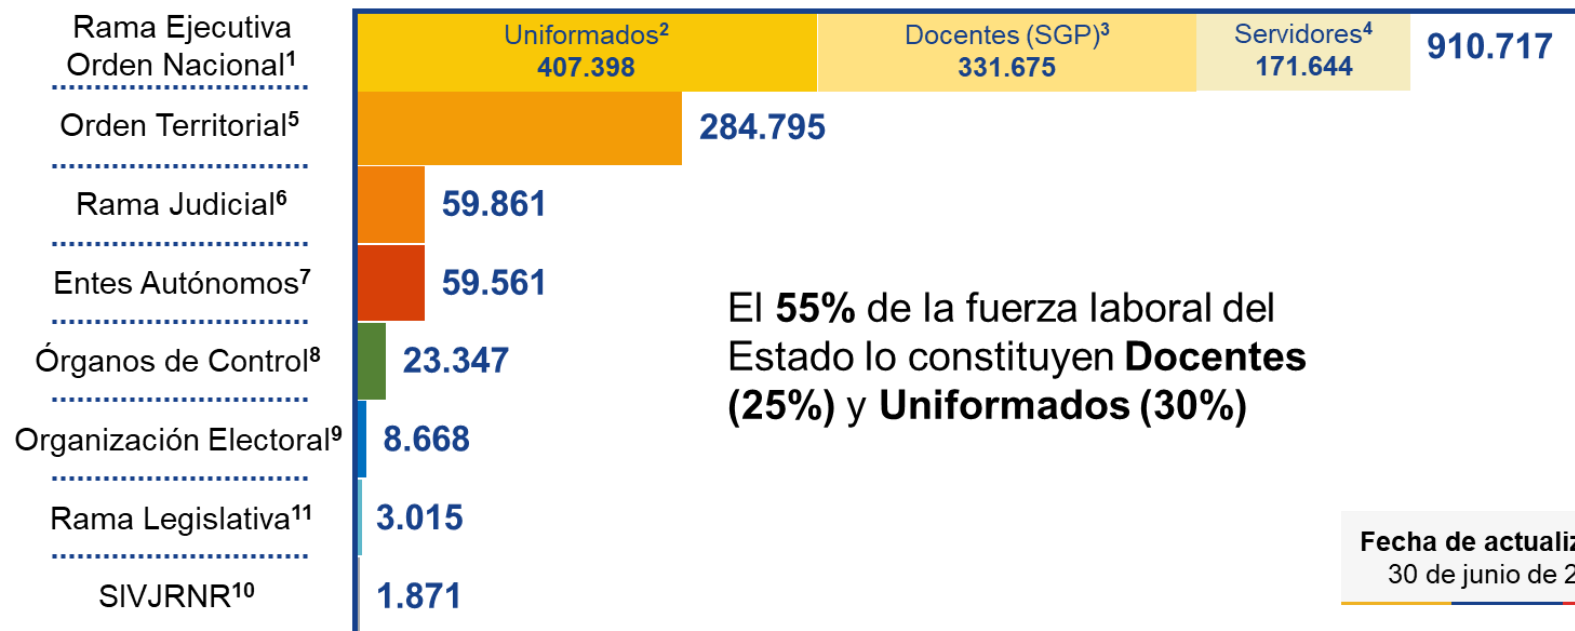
Rama Ejecutiva Orden Nacional$^1$

Uniformados$^2$ 407.398

Docentes (SGP)$^3$ 331.675

Servidores$^4$ 171.644

910.717

Orden Territorial$^5$

284.795

Rama Judicial$^6$

59.861

Entes Autónomos$^7$

59.561

Órganos de Control$^8$

23.347

Organización Electoral$^9$

8.668

Rama Legislativa$^{11}$

3.015

SIVJRNR$^{10}$

1.871

El **55%** de la fuerza laboral del Estado lo constituyen **Docentes (25%)** y **Uniformados (30%)**

Fecha de actualiz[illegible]
30 de junio de 2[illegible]